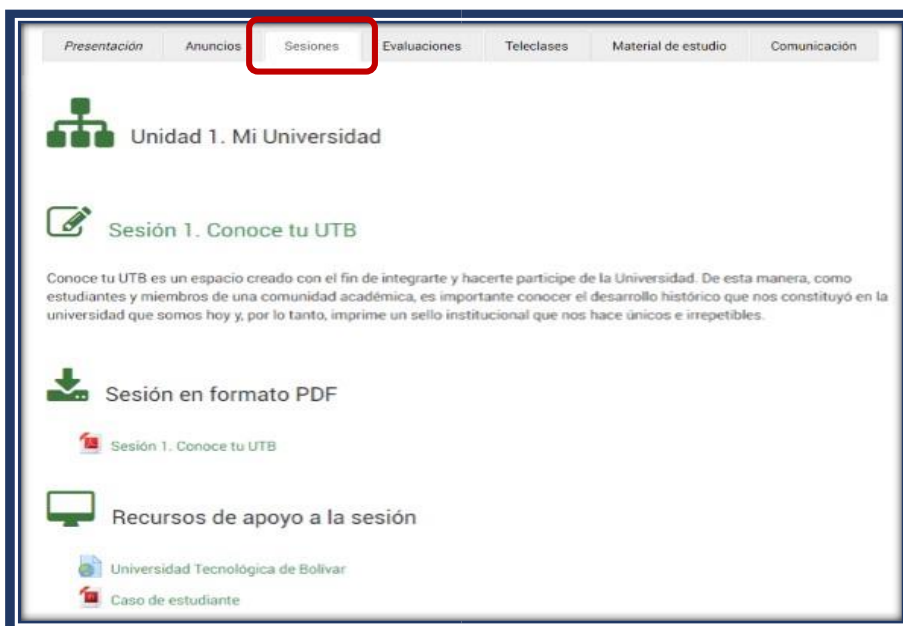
Presentación Anuncios Sesiones Evaluaciones Teleclases Material de estudio Comunicación

Unidad 1. Mi Universidad

Sesión 1. Conoce tu UTB

Conoce tu UTB es un espacio creado con el fin de integrarte y hacerte participe de la Universidad. De esta manera, como estudiantes y miembros de una comunidad académica, es importante conocer el desarrollo histórico que nos constituyó en la universidad que somos hoy y, por lo tanto, imprime un sello institucional que nos hace únicos e irrepetibles.

Sesión en formato PDF

Sesión 1. Conoce tu UTB

Recursos de apoyo a la sesión

Universidad Tecnológica de Bolívar

Caso de estudiante